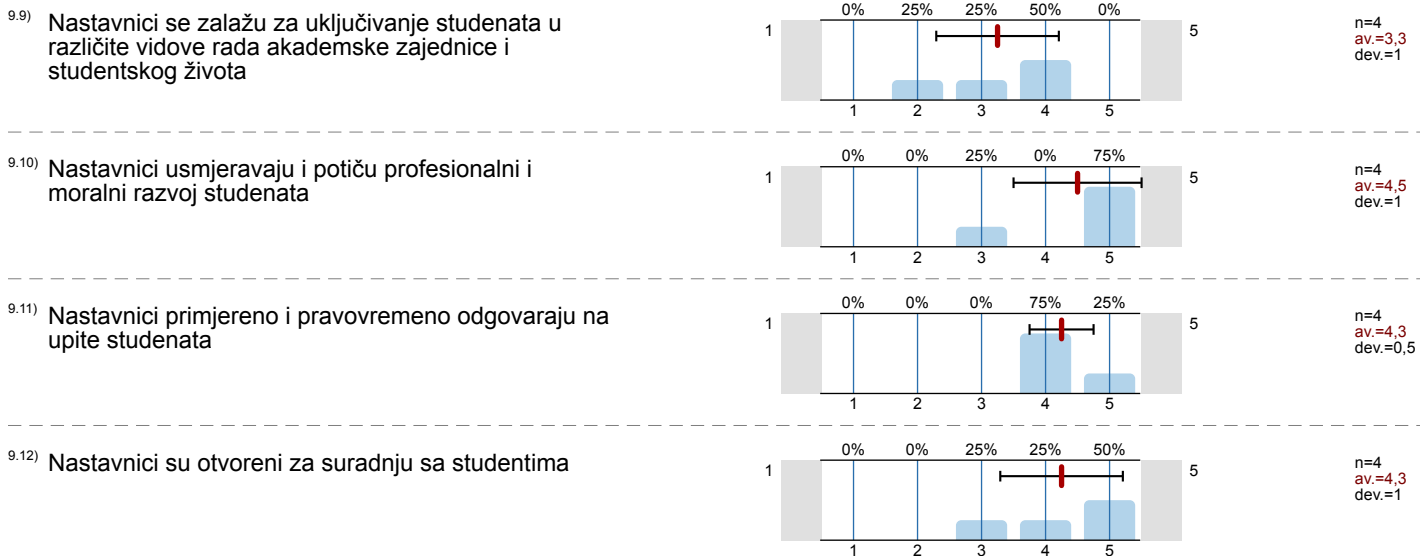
9.9) Nastavnici se zalažu za uključivanje studenata u različite vidove rada akademske zajednice i studentskog života

0% 25% 25% 50% 0%

1 5

1 2 3 4 5

n=4
av.=3,3
dev.=1

9.10) Nastavnici usmjeravaju i potiču profesionalni i moralni razvoj studenata

0% 0% 25% 0% 75%

1 5

1 2 3 4 5

n=4
av.=4,5
dev.=1

9.11) Nastavnici primjereno i pravovremeno odgovaraju na upite studenata

0% 0% 0% 75% 25%

1 5

1 2 3 4 5

n=4
av.=4,3
dev.=0,5

9.12) Nastavnici su otvoreni za suradnju sa studentima

0% 0% 25% 25% 50%

1 5

1 2 3 4 5

n=4
av.=4,3
dev.=1